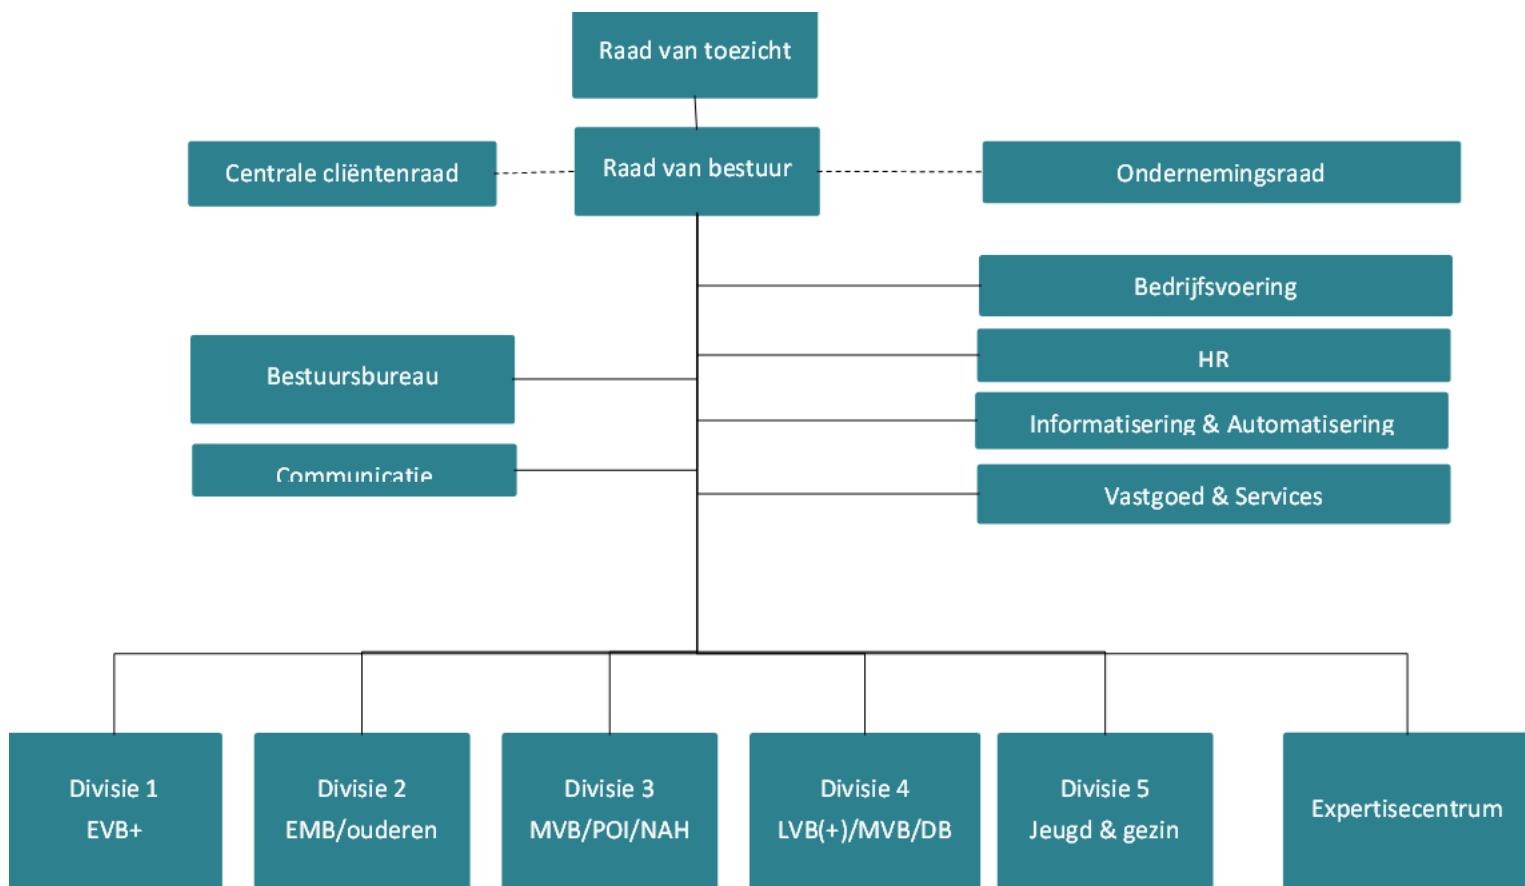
Raad van toezicht

Centrale cliëntenraad

Raad van bestuur

Ondernemingsraad

Bedrijfsvoering

HR

Bestuursbureau

Informatisering & Automatisering

Communicatie

Vastgoed & Services

Divisie 1
EVB+

Divisie 2
EMB/ouderen

Divisie 3
MVB/POI/NAH

Divisie 4
LVB(+)/MVB/DB

Divisie 5
Jeugd & gezin

Expertisecentrum